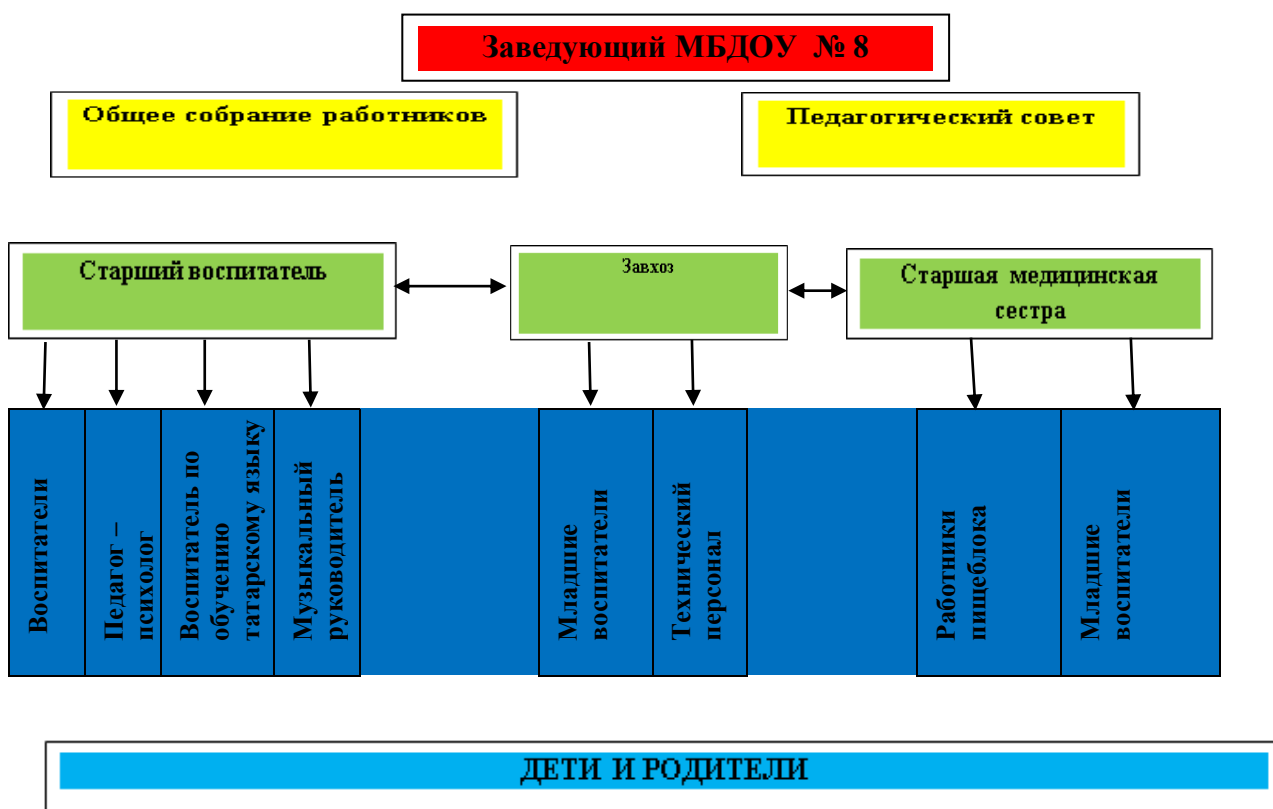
Заведующий МБДОУ № 8

Общее собрание работников

Педагогический совет

Старший воспитатель

Завхоз

Старшая медицинская сестра

Воспитатели

Педагог – психолог

Воспитатель по обучению татарскому языку

Музыкальный руководитель

Младшие воспитатели

Технический персонал

Работники пищеблока

Младшие воспитатели

ДЕТИ И РОДИТЕЛИ